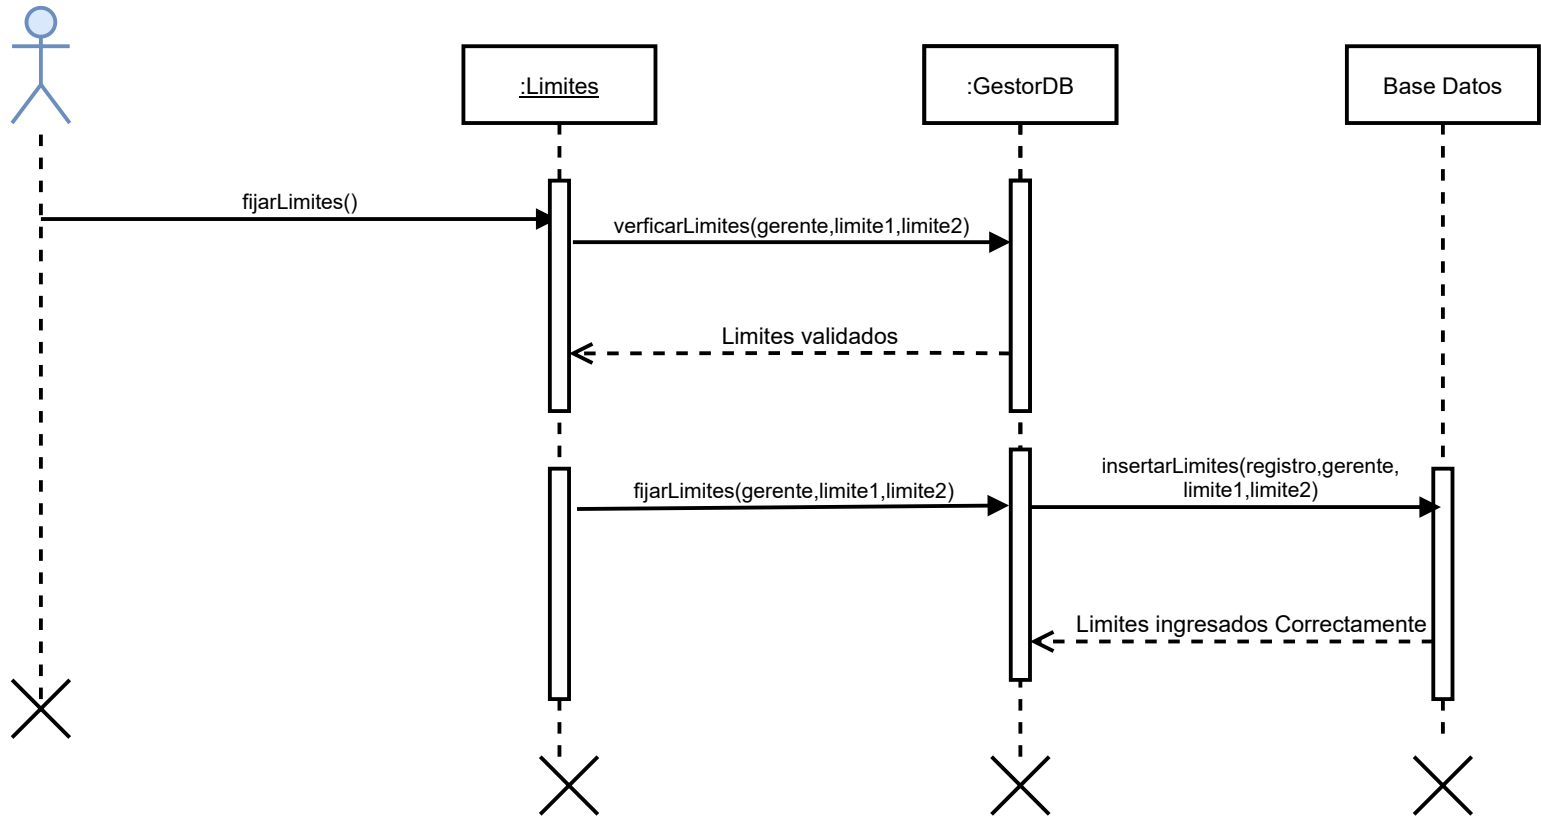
:Limites

:GestorDB

Base Datos

fijarLimites()

verficarLimites(gerente,limite1,limite2)

Limites validados

fijarLimites(gerente,limite1,limite2)

insertarLimites(registro,gerente, limite1,limite2)

Limites ingresados Correctamente